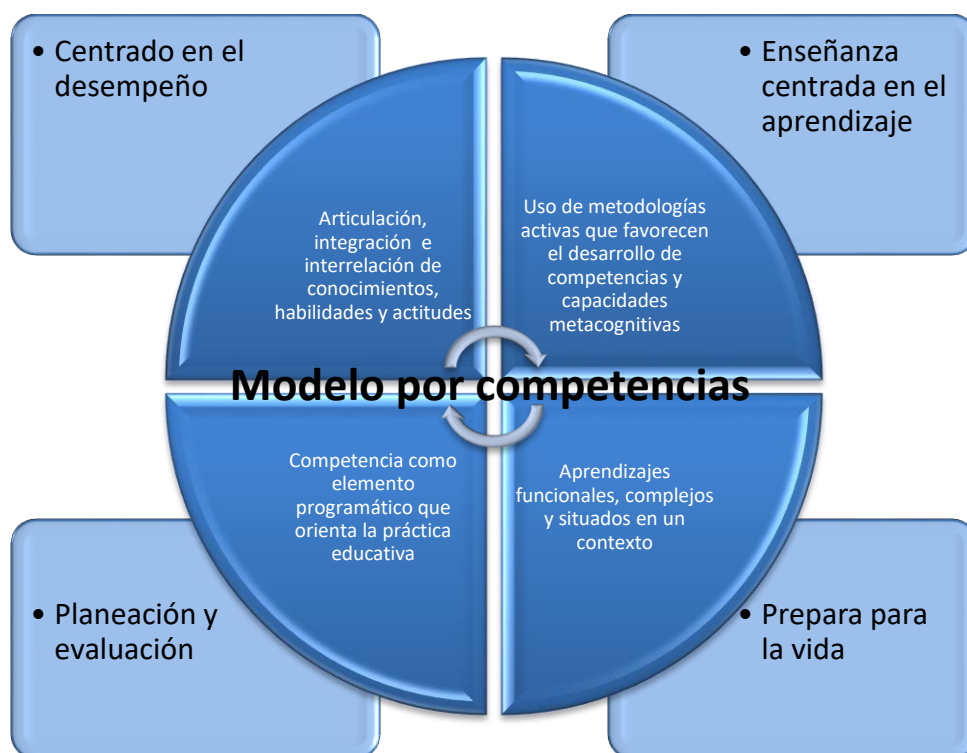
• Centrado en el desempeño

• Enseñanza centrada en el aprendizaje

Articulación, integración e interrelación de conocimientos, habilidades y actitudes

Uso de metodologías activas que favorecen el desarrollo de competencias y capacidades metacognitivas

Modelo por competencias

Competencia como elemento programático que orienta la práctica educativa

Aprendizajes funcionales, complejos y situados en un contexto

• Planeación y evaluación

• Prepara para la vida